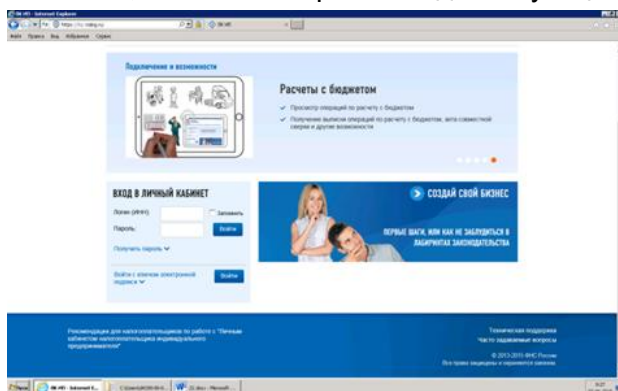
Подключение и возможности

Расчеты с бюджетом

Просмотр операций по расчету с бюджетом

Получение выписки операций по расчету с бюджетом, акта совместной сверки и другие возможности

ВХОД В ЛИЧНЫЙ КАБИНЕТ

Логин (ИНН):

Запомнить

Пароль:

Войти

Получить пароль

Войти с ключом электронной подписи

Войти

СОЗДАЙ СВОЙ БИЗНЕС

ПЕРВЫЕ ШАГИ, ИЛИ КАК НЕ ЗАБЛУДИТЬСЯ В ЛАБИРИНТАХ ЗАКОНОДАТЕЛЬСТВА

Рекомендации для налогоплательщиков по работе с "Личным кабинетом налогоплательщика индивидуального предпринимателя"

Техническая поддержка

Часто задаваемые вопросы

© 2013-2015 ФНС России

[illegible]

Пуск

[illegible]